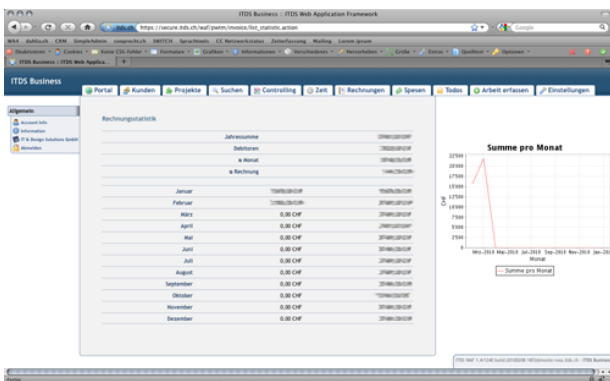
ITDS Business : ITDS Web Application Framework

https://secure.itds.ch/waf/pwmm/invoice/list_statistic.action

Google

ITDS Business : ITDS Web Applica...

ITDS Business

Portal | Kunden | Projekte | Suchen | Controlling | Zeit | Rechnungen | Spesen | Todos | Arbeit erfassen | Einstellungen

Allgemein
Account Info
Information
IT & Design Solutions GmbH
Abmelden

Rechnungsstatistik

| | | |
|---|---|---|
| Jahressumme | | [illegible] |
| Debitoren | | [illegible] |
| ø Monat | | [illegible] |
| ø Rechnung | | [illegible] |
| Januar | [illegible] | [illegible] |
| Februar | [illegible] | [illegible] |
| März | 0,00 CHF | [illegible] |
| April | 0,00 CHF | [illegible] |
| Mai | 0,00 CHF | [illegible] |
| Juni | 0,00 CHF | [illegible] |
| Juli | 0,00 CHF | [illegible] |
| August | 0,00 CHF | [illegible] |
| September | 0,00 CHF | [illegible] |
| Oktober | 0,00 CHF | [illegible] |
| November | 0,00 CHF | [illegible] |
| Dezember | 0,00 CHF | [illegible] |

Summe pro Monat

22500
20000
17500
15000
12500
10000
7500
5000
2500
0

CHF

Mrz-2010 Mai-2010 Jul-2010 Sep-2010 Nov-2010 Jan-2011

Monat

— Summe pro Monat

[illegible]